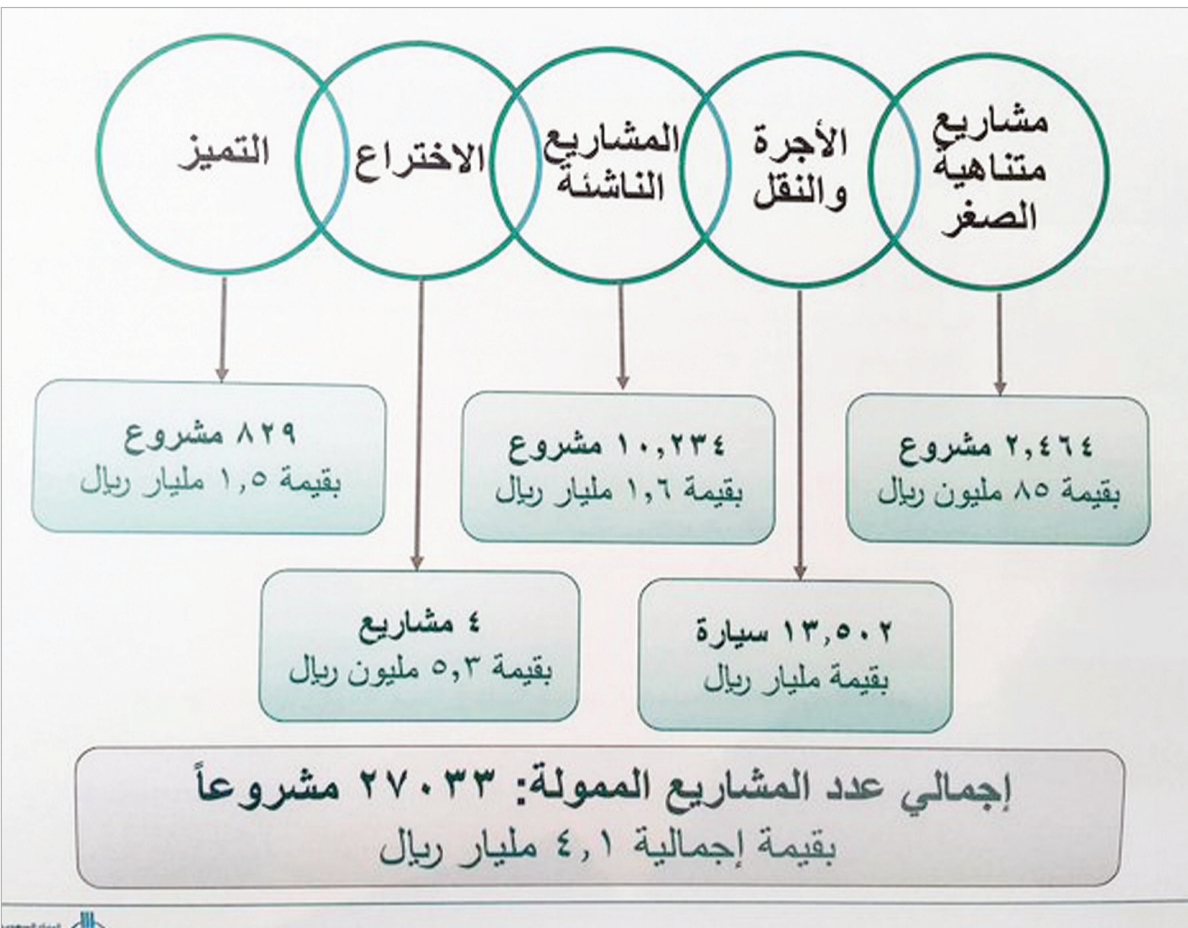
مشاريع متناهية الصغر

الأجرة والنقل

المشاريع الناشئة

الاختراع

التميز

٢,٤٦٤ مشروع
بقيمة ٨٥ مليون ريال

١٠,٢٣٤ مشروع
بقيمة ١,٦ مليار ريال

٨٢٩ مشروع
بقيمة ١,٥ مليار ريال

١٣,٥٠٢ سيارة
بقيمة مليار ريال

٤ مشاريع
بقيمة ٥,٣ مليون ريال

إجمالي عدد المشاريع الممولة: ٢٧٠٣٣ مشروعاً
بقيمة إجمالية ٤,١ مليار ريال